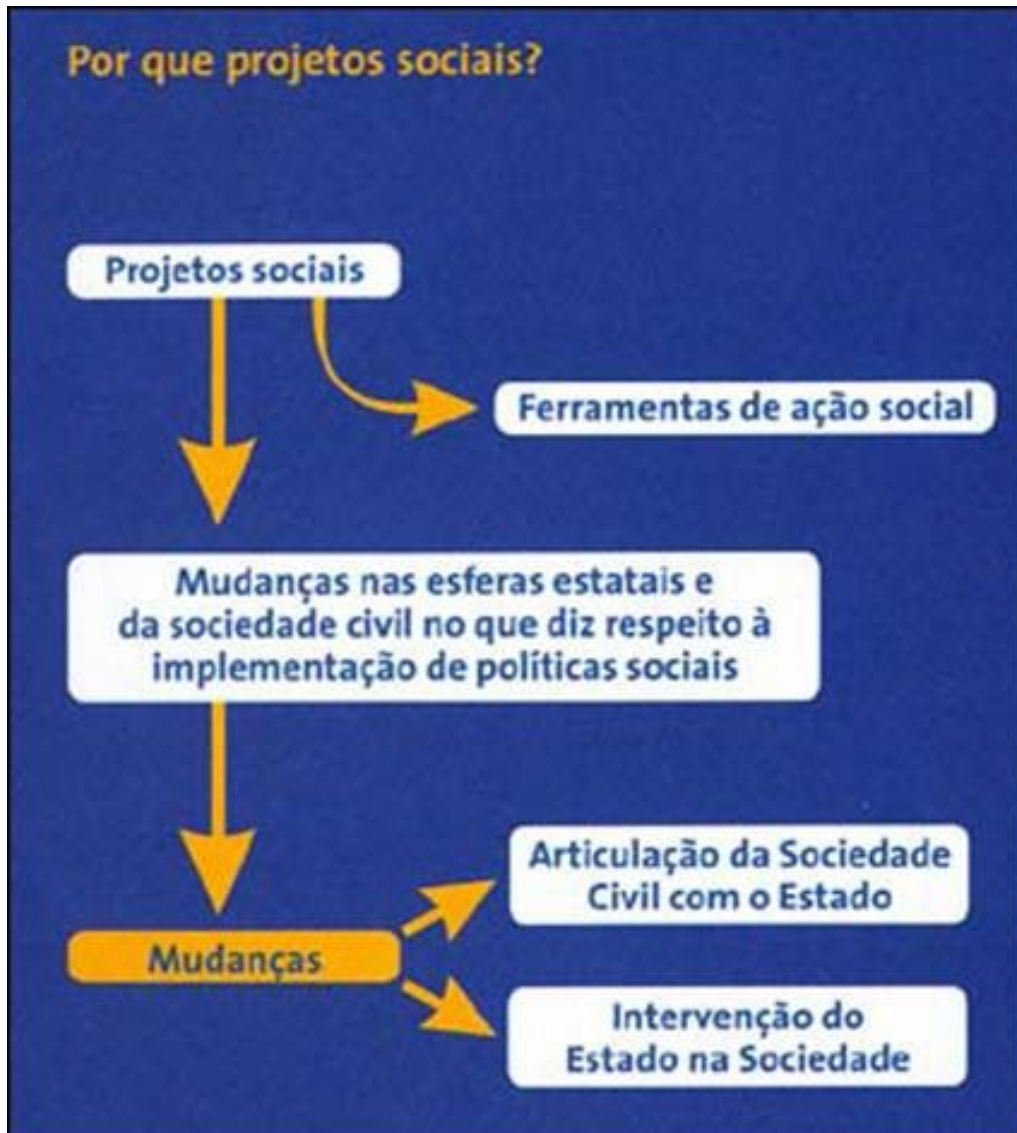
Por que projetos sociais?

Projetos sociais

Ferramentas de ação social

Mudanças nas esferas estatais e da sociedade civil no que diz respeito à implementação de políticas sociais

Mudanças

Articulação da Sociedade Civil com o Estado

Intervenção do Estado na Sociedade